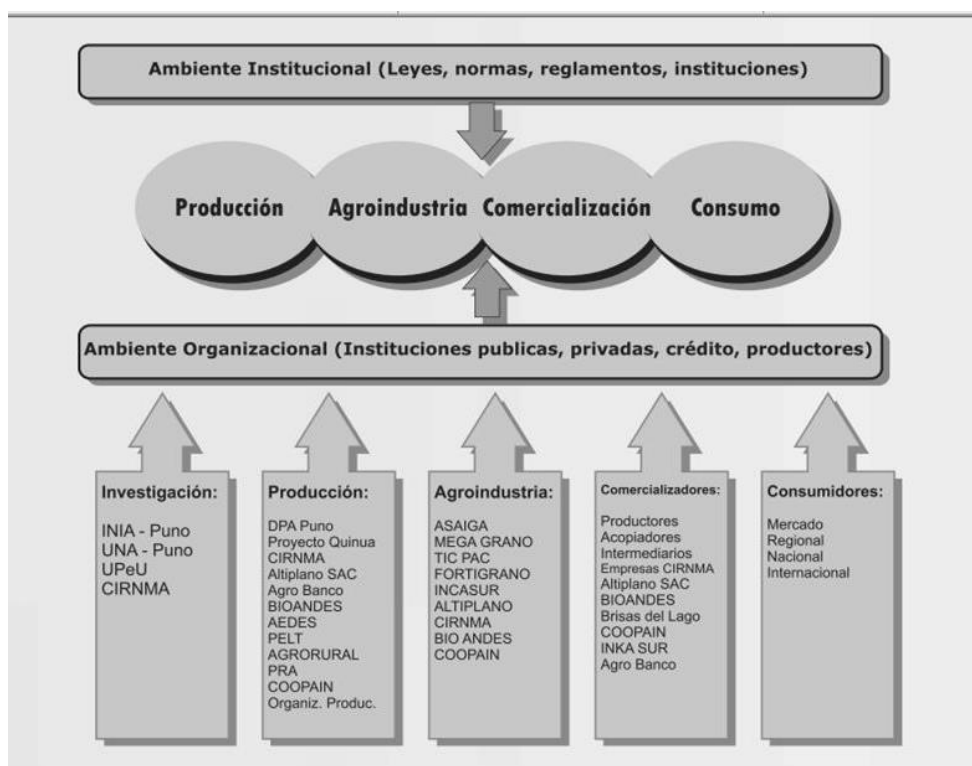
Ambiente Institucional (Leyes, normas, reglamentos, instituciones)

Producción Agroindustria Comercialización Consumo

Ambiente Organizacional (Instituciones publicas, privadas, crédito, productores)

Investigación:
INIA - Puno
UNA - Puno
UPeU
CIRNMA

Producción:
DPA Puno
Proyecto Quinua
CIRNMA
Altiplano SAC
Agro Banco
BIOANDES
AEDES
PELT
AGRORURAL
PRA
COOPAIN
Organiz. Produc.

Agroindustria:
ASAIGA
MEGA GRANO
TIC PAC
FORTIGRANO
INCASUR
ALTIPLANO
CIRNMA
BIO ANDES
COOPAIN

Comercializadores:
Productores
Acopiadores
Intermediarios
Empresas CIRNMA
Altiplano SAC
BIOANDES
Brisas del Lago
COOPAIN
INKA SUR
Agro Banco

Consumidores:
Mercado
Regional
Nacional
Internacional